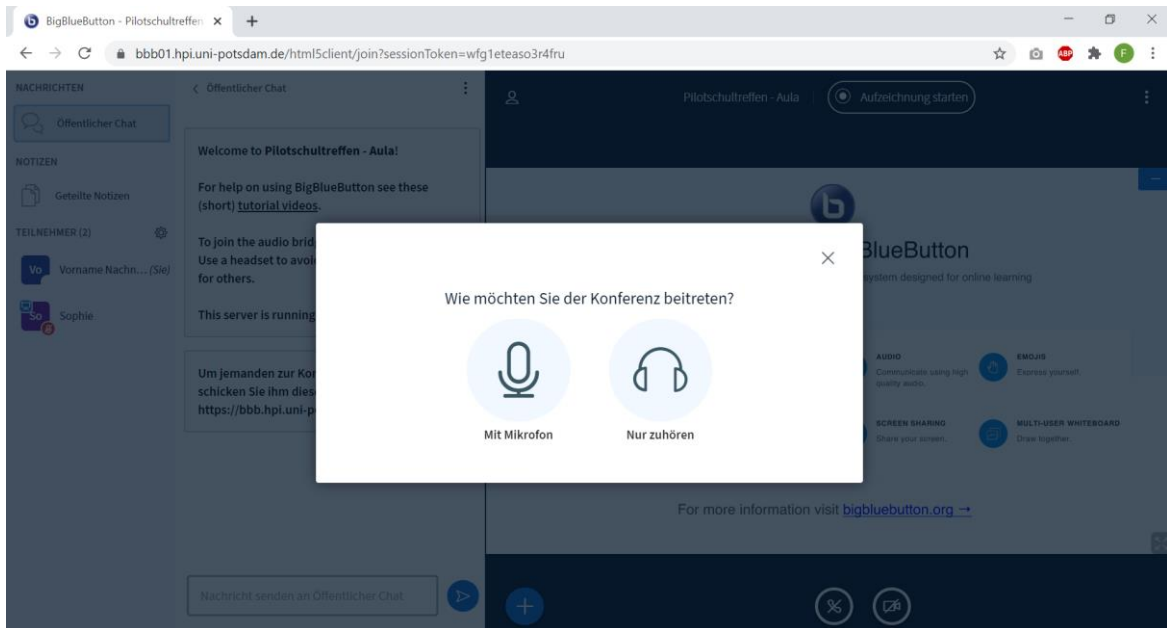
BigBlueButton - Pilotschultreffen ×

bbb01.hpi.uni-potsdam.de/html5client/join?sessionToken=wfg1eteaso3r4fru

NACHRICHTEN

Öffentlicher Chat

NOTIZEN

Geteilte Notizen

TEILNEHMER (2)

Vo Vorname Nachn... (Sie)

So Sophie

< Öffentlicher Chat

Welcome to Pilotschultreffen - Aula!

For help on using BigBlueButton see these (short) tutorial videos.

To join the audio brid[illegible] Use a headset to avoi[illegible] for others.

This server is running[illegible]

Um jemanden zur Kon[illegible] schicken Sie ihm dies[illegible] https://bbb.hpi.uni-p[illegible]

Nachricht senden an Öffentlicher Chat

Pilotschultreffen - Aula

Aufzeichnung starten

BlueButton

ystem designed for online learning

AUDIO
Communicate using high quality audio.

EMOJIS
Express yourself.

SCREEN SHARING
Share your screen.

MULTI-USER WHITEBOARD
Draw together.

For more information visit bigbluebutton.org →

Wie möchten Sie der Konferenz beitreten?

Mit Mikrofon

Nur zuhören